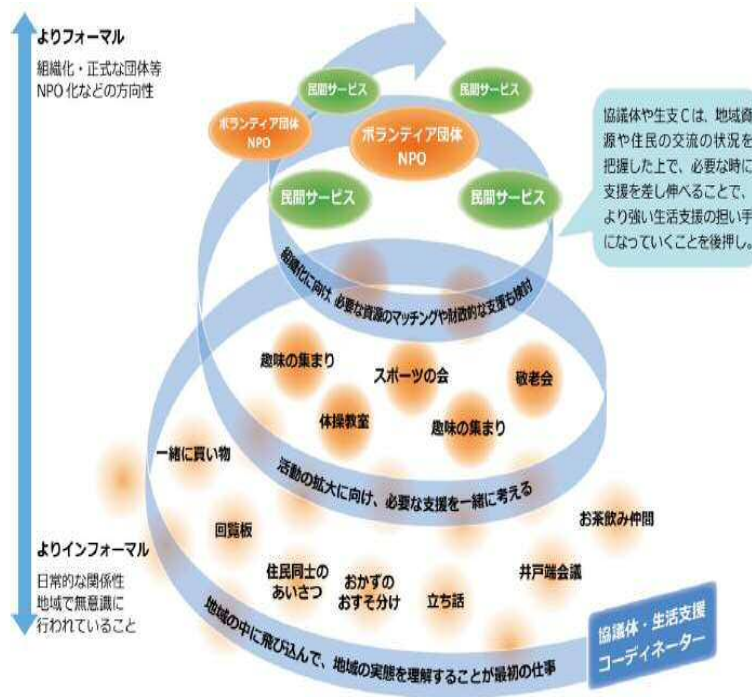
よりフォーマル

組織化・正式な団体等
NPO 化などの方向性

民間サービス

民間サービス

ボランティア団体
NPO

ボランティア団体
NPO

民間サービス

民間サービス

協議体や生支Cは、地域資源や住民の交流の状況を把握した上で、必要な時に支援を差し伸べることで、より強い生活支援の担い手になっていくことを後押し。

組織化に向け、必要な資源のマッチングや財政的な支援も検討

趣味の集まり

スポーツの会

敬老会

体操教室

趣味の集まり

一緒に買い物

活動の拡大に向け、必要な支援を一緒に考える

回覧板

お茶飲み仲間

よりインフォーマル

日常的な関係性
地域で無意識に
行われていること

住民同士の
あいさつ

おかずの
おすそ分け

立ち話

井戸端会議

地域の中に飛び込んで、地域の実態を理解することが最初の仕事

協議体・生活支援
コーディネーター